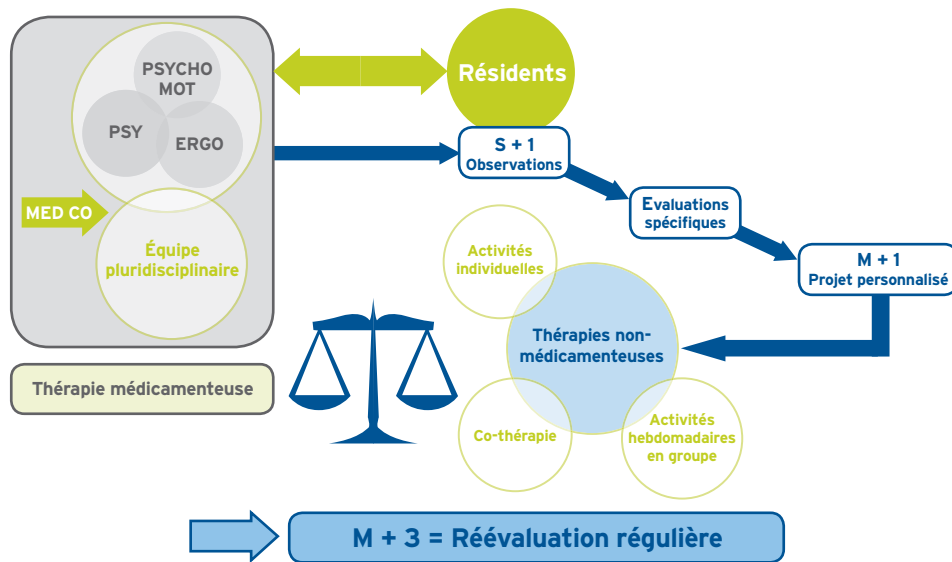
PSYCHO MOT

PSY

ERGO

MED CO

Équipe pluridisciplinaire

Thérapie médicamenteuse

Résidents

S + 1 Observations

Evaluations spécifiques

M + 1 Projet personnalisé

Activités individuelles

Thérapies non-médicamenteuses

Co-thérapie

Activités hebdomadaires en groupe

M + 3 = Réévaluation régulière